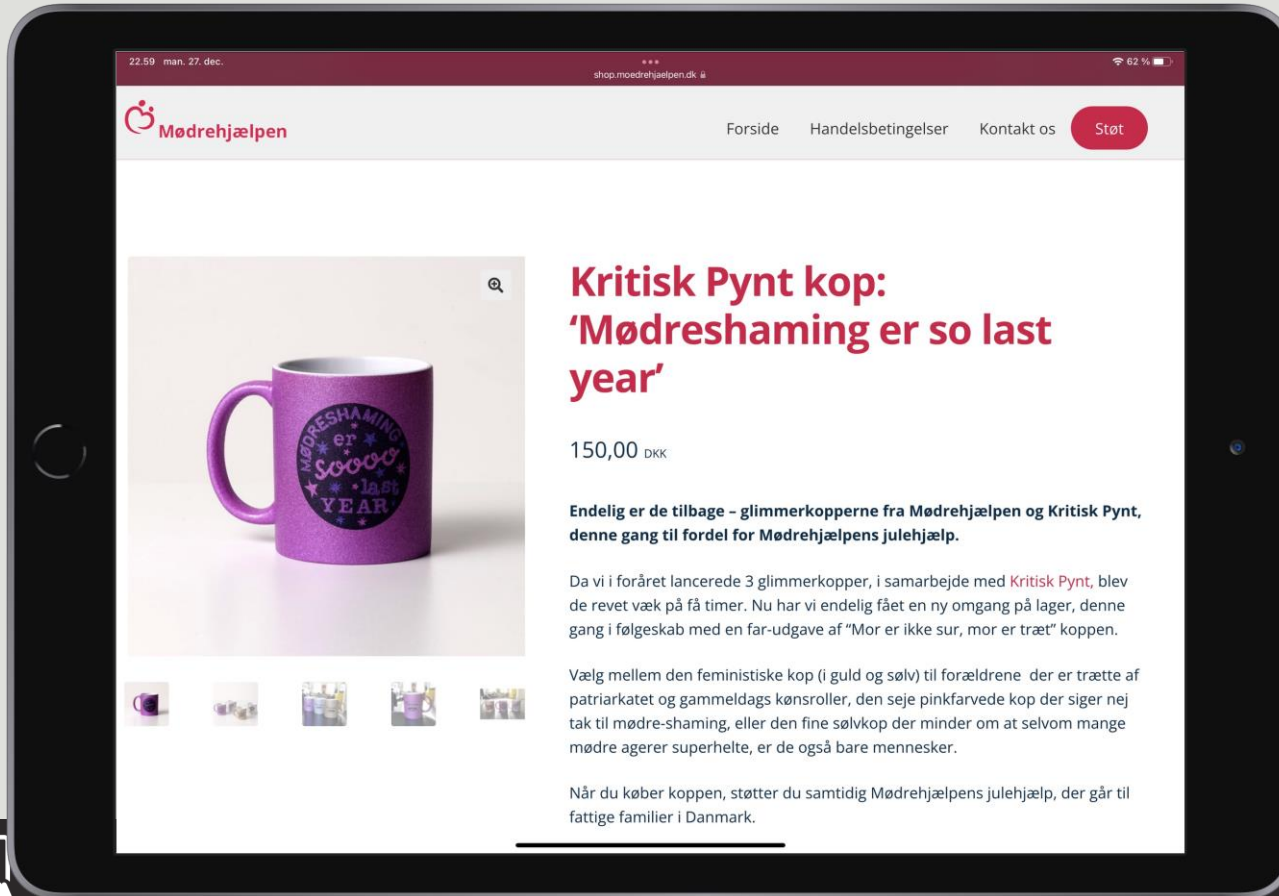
22.59 man. 27. dec.

shop.moedrehjaelpen.dk

62 %

Mødrehjælpen

Forside Handelsbetingelser Kontakt os Støt

MØDRESHAMING er soooo last YEAR

Kritisk Pynt kop: 'Mødreshaming er so last year'

150,00 DKK

**Endelig er de tilbage – glimmerkopperne fra Mødrehjælpen og Kritisk Pynt, denne gang til fordel for Mødrehjælpens julehjælp.**

Da vi i foråret lancerede 3 glimmerkopper, i samarbejde med Kritisk Pynt, blev de revet væk på få timer. Nu har vi endelig fået en ny omgang på lager, denne gang i følgeskab med en far-udgave af "Mor er ikke sur, mor er træt" koppen.

Vælg mellem den feministiske kop (i guld og sølv) til forældrene der er trætte af patriarkatet og gammeldags kønsroller, den seje pinkfarvede kop der siger nej tak til mødre-shaming, eller den fine sølvkop der minder om at selvom mange mødre agerer superhelte, er de også bare mennesker.

Når du køber koppen, støtter du samtidig Mødrehjælpens julehjælp, der går til fattige familier i Danmark.